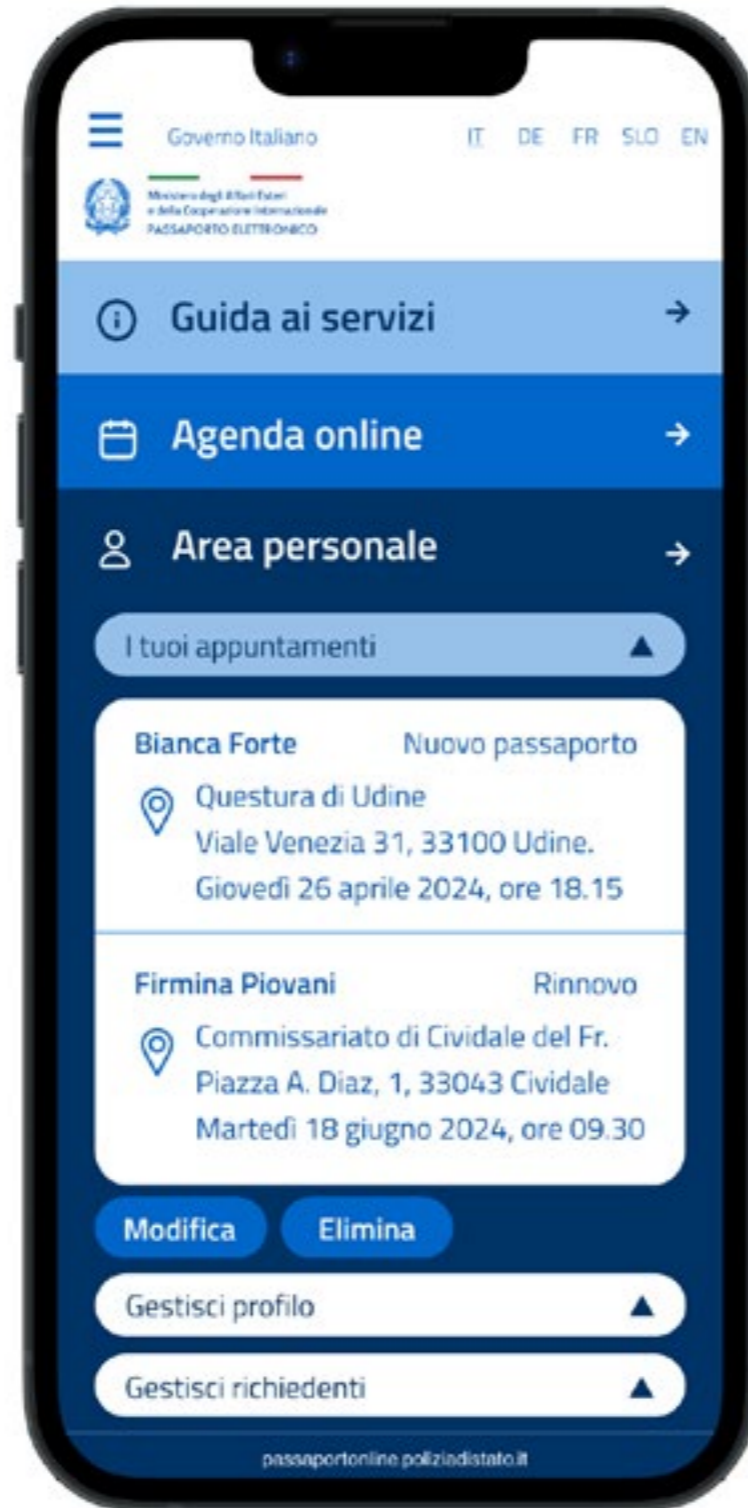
Governo Italiano IT DE FR SLO EN

Ministero degli Affari Esteri e della Cooperazione Internazionale
PASSAPORTO ELETTRONICO

Guida ai servizi

Agenda online

Area personale

I tuoi appuntamenti

Bianca Forte Nuovo passaporto
Questura di Udine
Viale Venezia 31, 33100 Udine.
Giovedì 26 aprile 2024, ore 18.15

Firmina Piovani Rinnovo
Commissariato di Cividale del Fr.
Piazza A. Diaz, 1, 33043 Cividale
Martedì 18 giugno 2024, ore 09.30

Modifica Elimina

Gestisci profilo

Gestisci richiedenti

passaportonline.poliziadistato.it